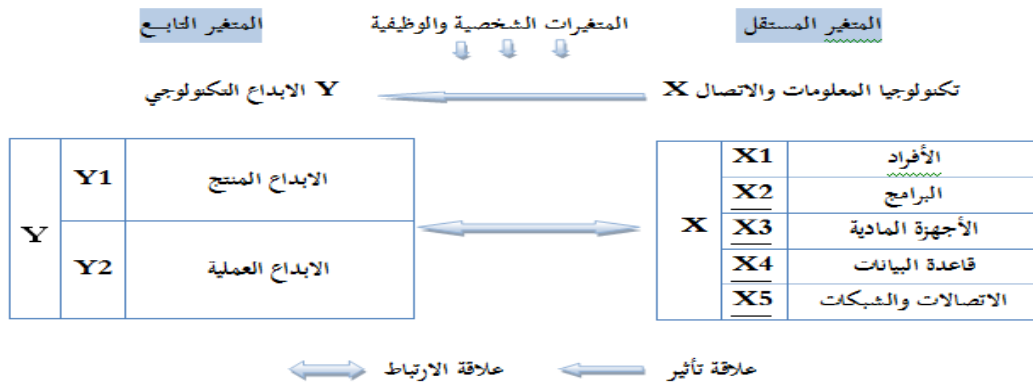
المتغير المستقل

المتغيرات الشخصية والوظيفية

المتغير التابع

تكنولوجيا المعلومات والاتصال X

Y الابداع التكنولوجي

| الأفراد | X1 | X |
|---|---|---|
| البرامج | X2 | |
| الأجهزة المادية | X3 | |
| قاعدة البيانات | X4 | |
| الاتصالات والشبكات | X5 | |

| الابداع المنتج | Y1 | Y |
|---|---|---|
| الابداع العملية | Y2 | |

علاقة تأثير

علاقة الارتباط